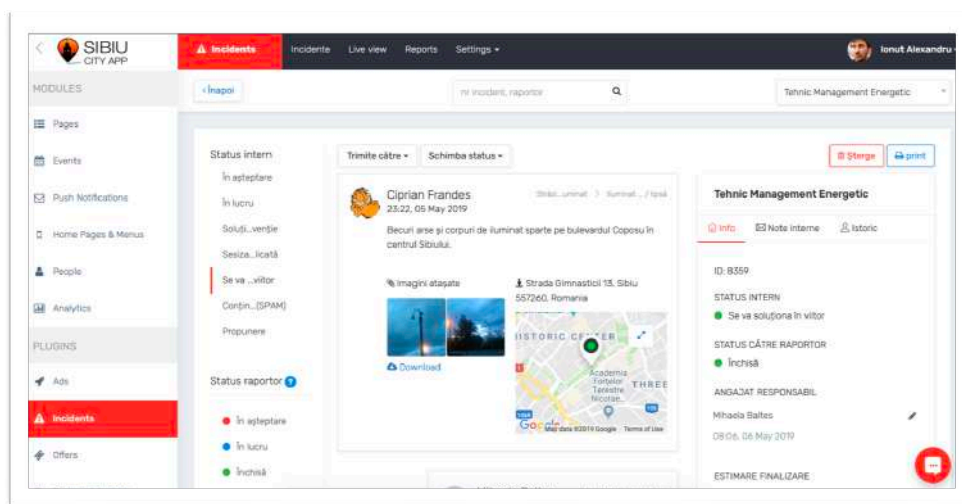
SIBIU CITY APP

Incidents Incidente Live view Reports Settings

Ionut Alexandru

MODULES

Pages

Events

Push Notifications

Home Pages & Menus

People

Analytics

PLUGINS

Ads

Incidents

Offers

‹ Înapoi

nr incident, raportor

Tehnic Management Energetic

Status intern

În așteptare

În lucru

Soluți...venție

Sesiza...licată

Se va ...viitor

Conțin...(SPAM)

Propunere

Status raportor

În așteptare

În lucru

Închisă

Trimite către

Schimba status

Ciprian Frandes

23:22, 05 May 2019

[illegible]

Becuri arse și corpuri de iluminat sparte pe bulevardul Coposu în centrul Sibiului.

Imagini atașate

Download

Strada Gimnasticii 13, Sibiu 557260, Romania

ISTORIC CENTER

Academia Forțelor Terestre Nicolae...

THREE

Google Map data ©2019 Google Terms of Use

Sterge

print

Tehnic Management Energetic

Info

Note interne

Istoric

ID: 8359

STATUS INTERN

Se va soluționa în viitor

STATUS CĂTRE RAPORTOR

Închisă

ANGAJAT RESPONSABIL

Mihaela Baltes

08:06, 06 May 2019

ESTIMARE FINALIZARE